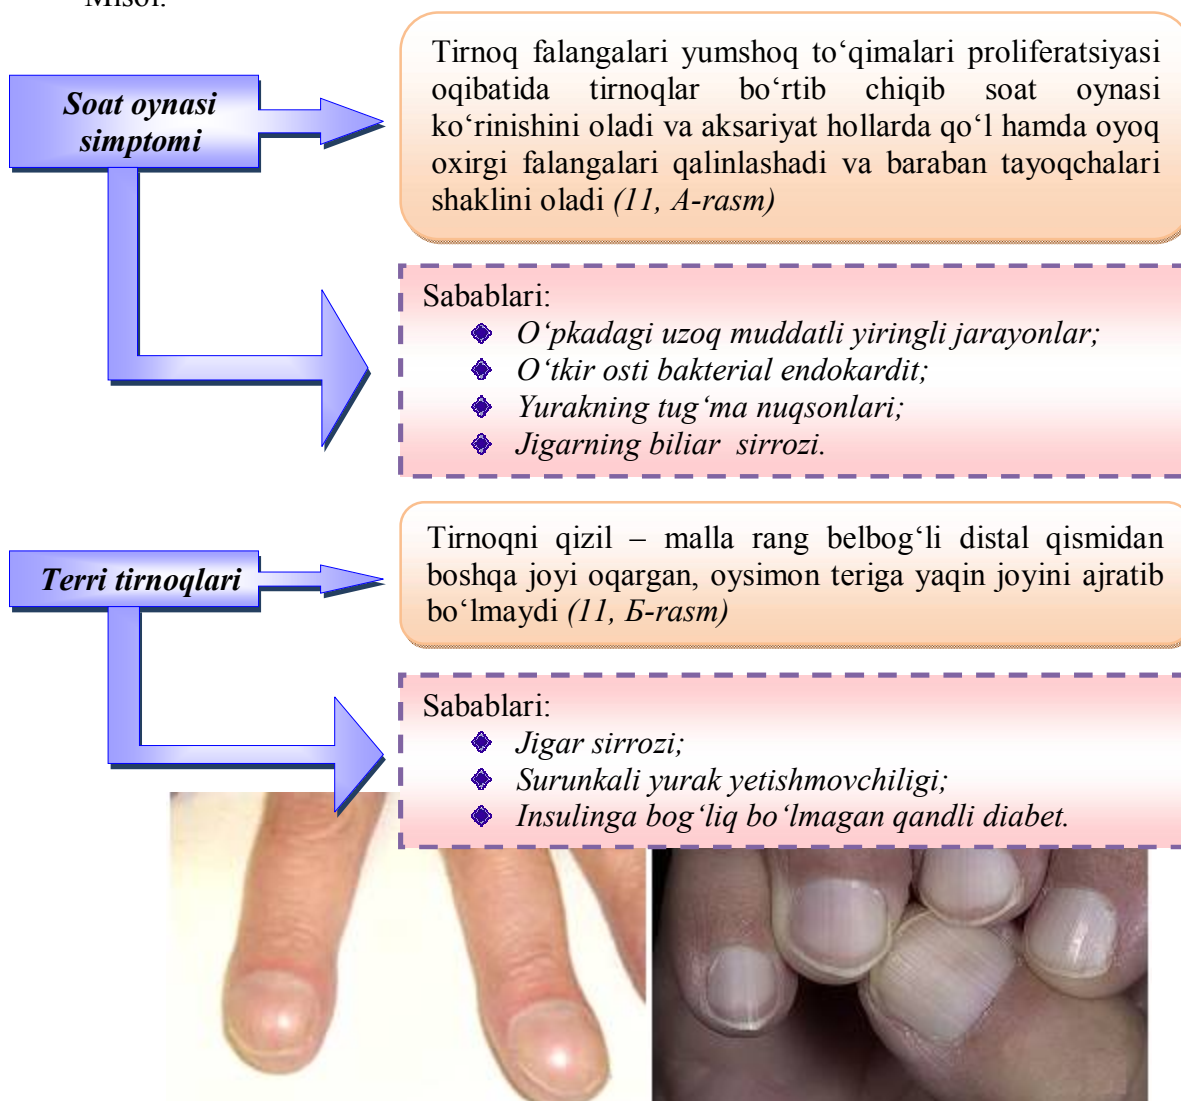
Misol:

Soat oynasi simptomi

Tirnoq falangalari yumshoq to‘qimalari proliferatsiyasi oqibatida tirnoqlar bo‘rtib chiqib soat oynasi ko‘rinishini oladi va aksariyat hollarda qo‘l hamda oyoq oxirgi falangalari qalinlashadi va baraban tayoqchalari shaklini oladi (11, A-rasm)

Sabablari:
- O‘pkadagi uzoq muddatli yiringli jarayonlar;
- O‘tkir osti bakterial endokardit;
- Yurakning tug‘ma nuqsonlari;
- Jigarning biliar sirrozi.

Terri tirnoqlari

Tirnoqni qizil – malla rang belbog‘li distal qismidan boshqa joyi oqargan, oysimon teriga yaqin joyini ajratib bo‘lmaydi (11, Б-rasm)

Sabablari:
- Jigar sirrozi;
- Surunkali yurak yetishmovchiligi;
- Insulinga bog‘liq bo‘lmagan qandli diabet.